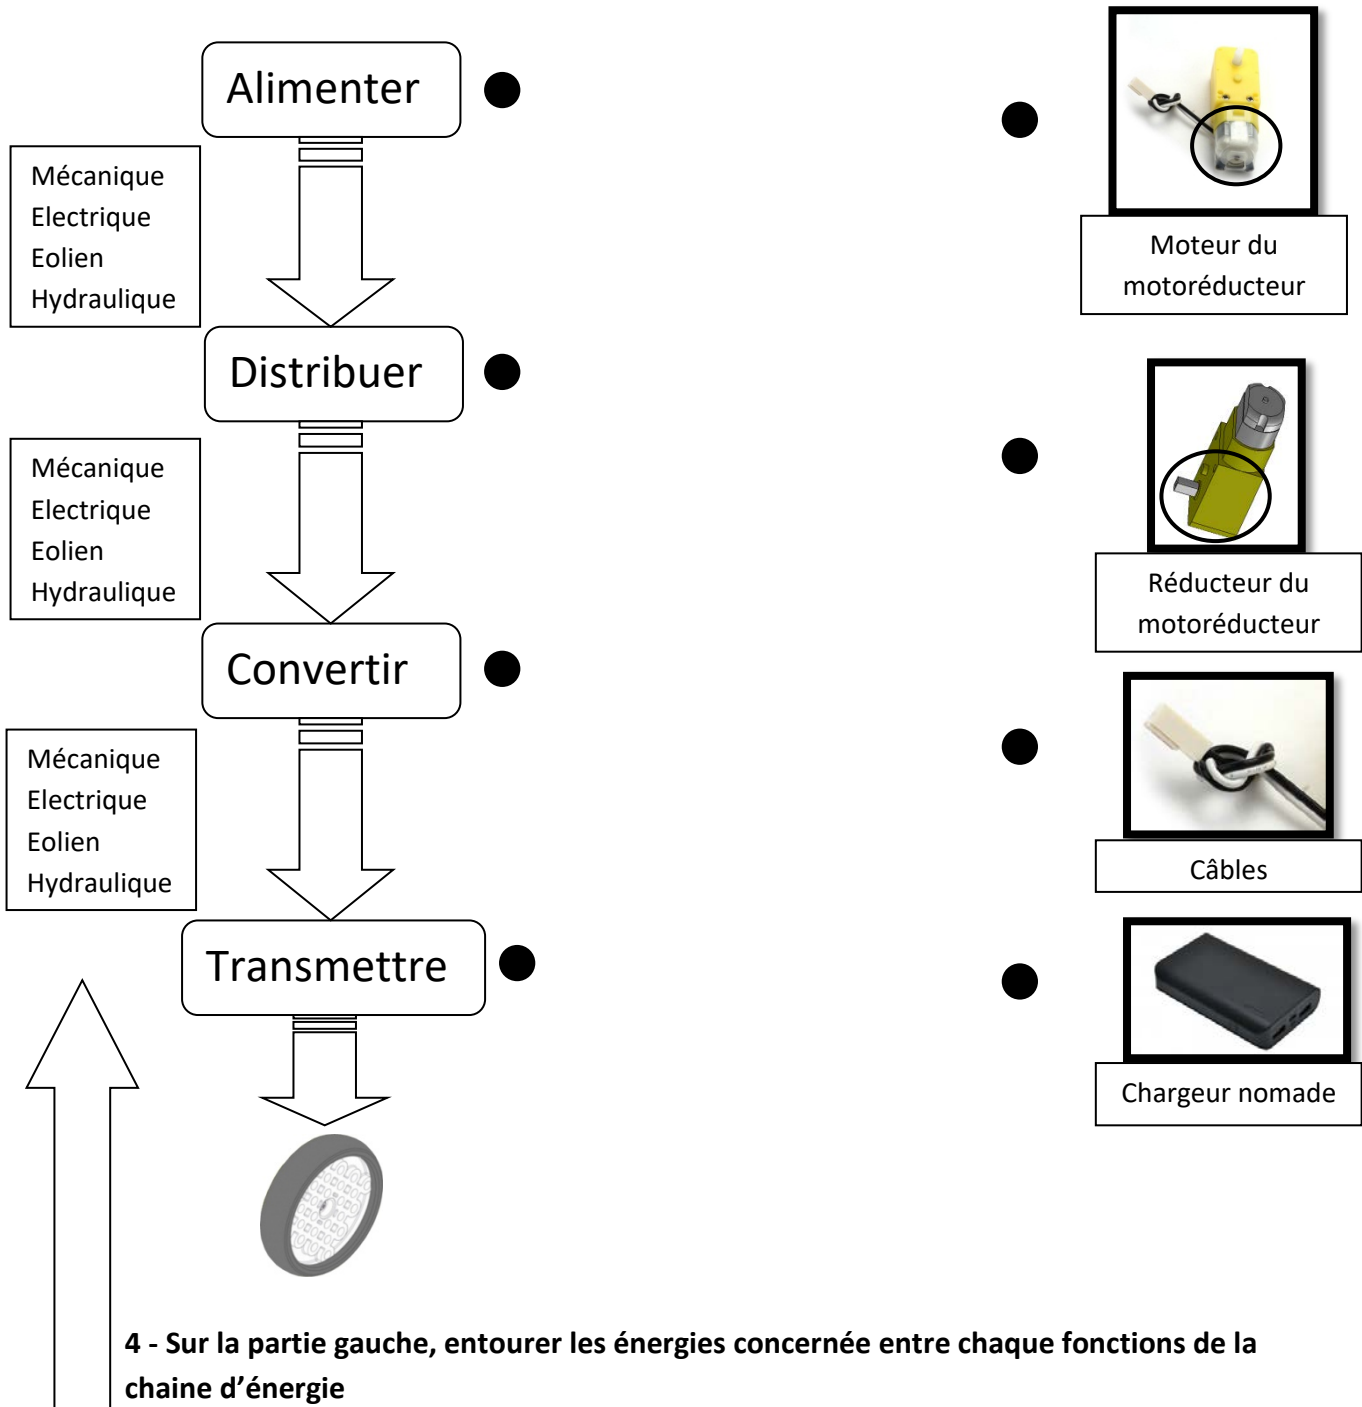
Alimenter

Mécanique
Electrique
Eolien
Hydraulique

Distribuer

Mécanique
Electrique
Eolien
Hydraulique

Convertir

Mécanique
Electrique
Eolien
Hydraulique

Transmettre

Moteur du motoréducteur

Réducteur du motoréducteur

Câbles

Chargeur nomade

**4 - Sur la partie gauche, entourer les énergies concernée entre chaque fonctions de la chaine d'énergie**